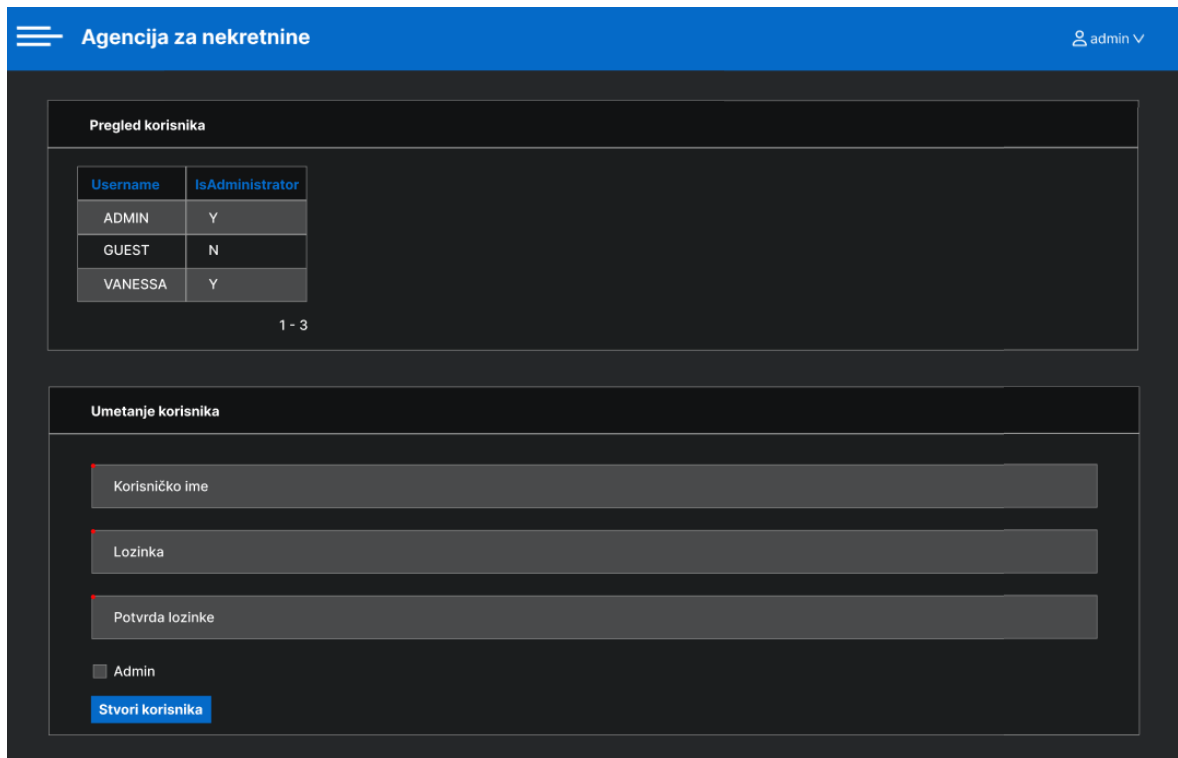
Agencija za nekretnine

admin

Pregled korisnika

| Username | IsAdministrator |
|---|---|
| ADMIN | Y |
| GUEST | N |
| VANESSA | Y |

1 - 3

Umetanje korisnika

Korisničko ime

Lozinka

Potvrda lozinke

Admin

Stvori korisnika